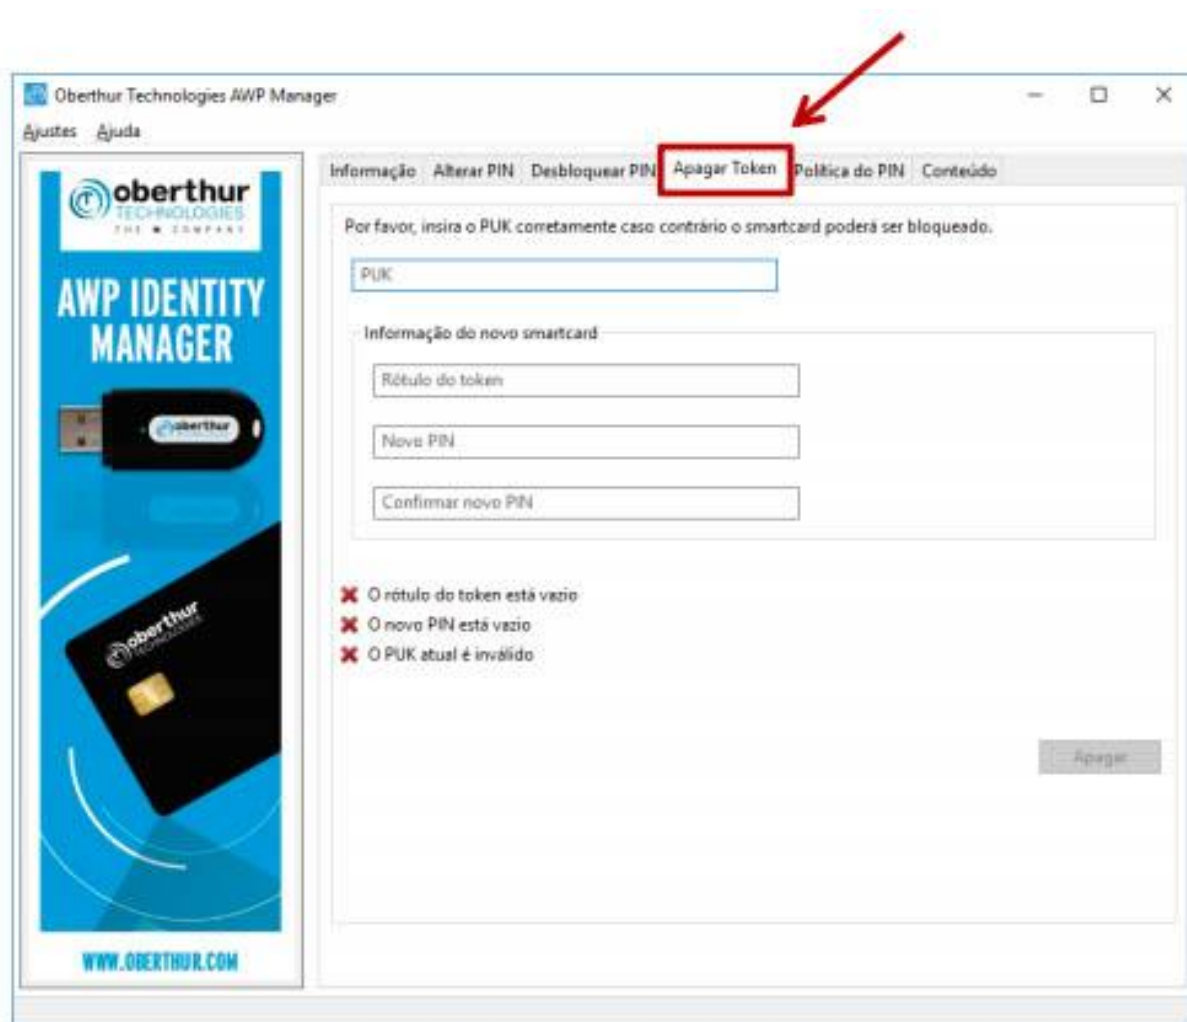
Oberthur Technologies AWP Manager

Ajustes Ajuda

oberthur TECHNOLOGIES THE ● COMPANY

AWP IDENTITY MANAGER

oberthur

oberthur TECHNOLOGIES

WWW.OBERTHUR.COM

Informação Alterar PIN Desbloquear PIN Apagar Token Política do PIN Conteúdo

Por favor, insira o PUK corretamente caso contrário o smartcard poderá ser bloqueado.

PUK

Informação do novo smartcard

Rótulo do token

Novo PIN

Confirmar novo PIN

O rótulo do token está vazio

O novo PIN está vazio

O PUK atual é inválido

Apagar